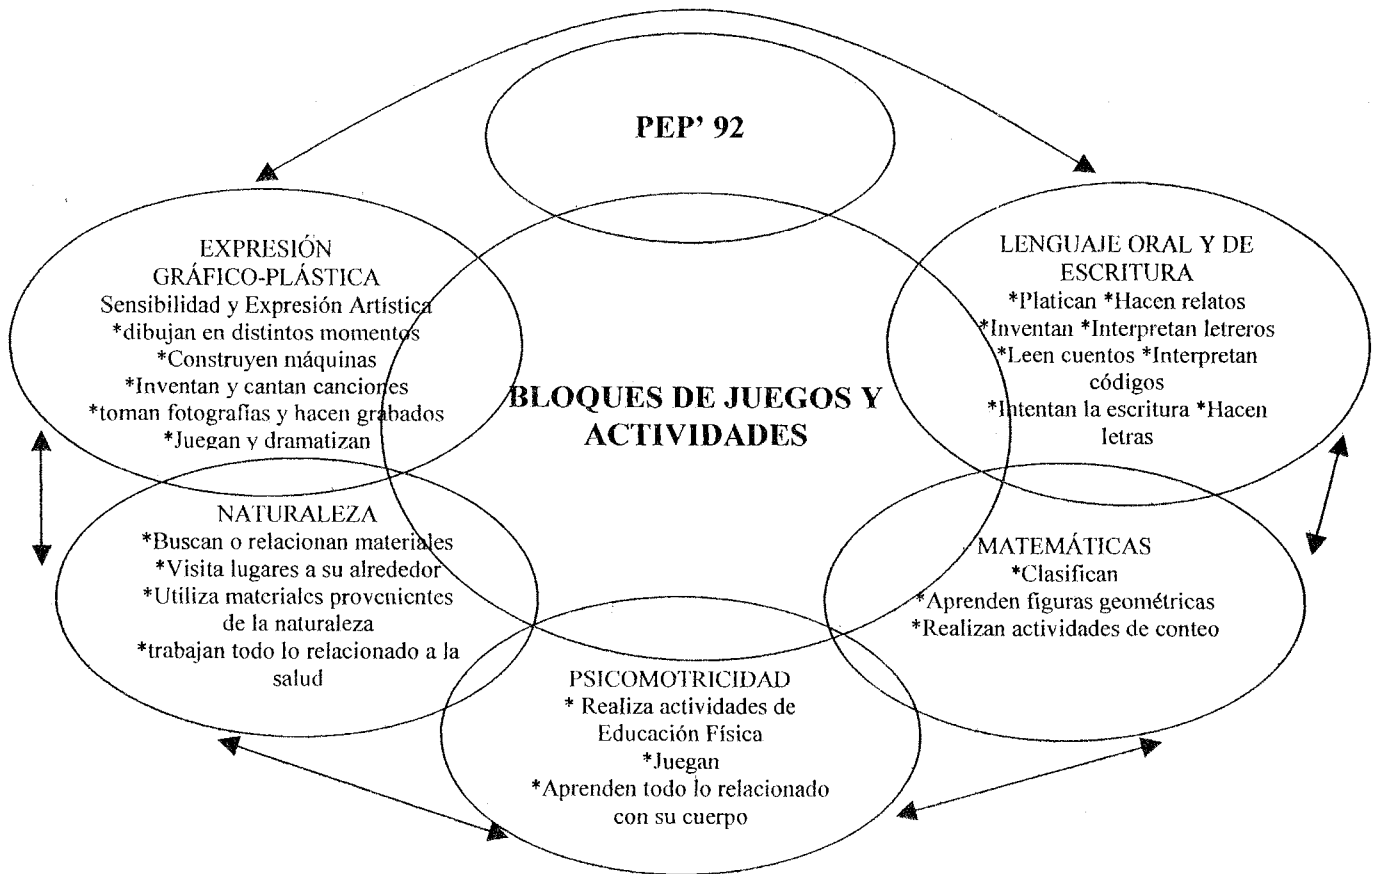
PEP' 92

EXPRESIÓN GRÁFICO-PLÁSTICA
Sensibilidad y Expresión Artística
*dibujan en distintos momentos
*Construyen máquinas
*Inventan y cantan canciones
*toman fotografías y hacen grabados
*Juegan y dramatizan

BLOQUES DE JUEGOS Y ACTIVIDADES

LENGUAJE ORAL Y DE ESCRITURA
*Platican *Hacen relatos
*Inventan *Interpretan letreros
*Leen cuentos *Interpretan códigos
*Intentan la escritura *Hacen letras

NATURALEZA
*Buscan o relacionan materiales
*Visita lugares a su alrededor
*Utiliza materiales provenientes de la naturaleza
*trabajan todo lo relacionado a la salud

MATEMÁTICAS
*Clasifican
*Aprenden figuras geométricas
*Realizan actividades de conteo

PSICOMOTRICIDAD
* Realiza actividades de Educación Física
*Juegan
*Aprenden todo lo relacionado con su cuerpo